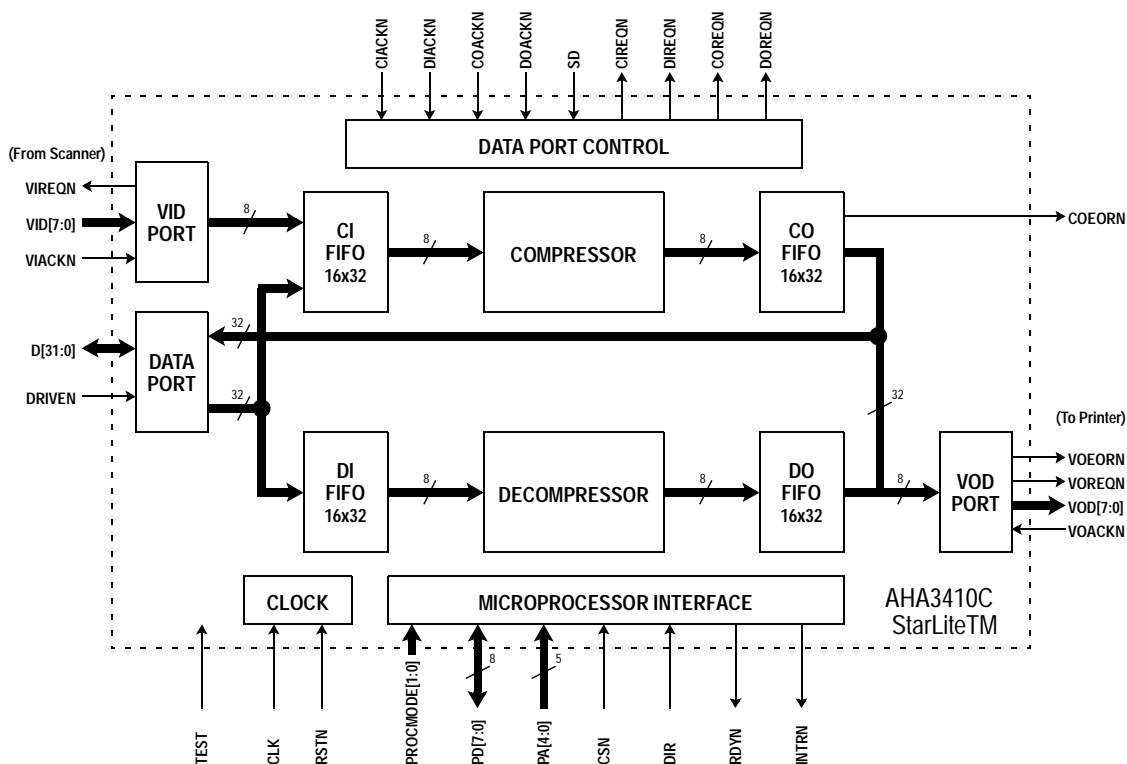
CIACKN
DIACKN
COACKN
DOACKN
SD
CIREQN
DIREQN
COREQN
DOREQN

DATA PORT CONTROL

(From Scanner)
VIREQN
VID[7:0]
VIACKN

VID PORT

8

CI FIFO 16x32

8

COMPRESSOR

8

CO FIFO 16x32

COEORN

D[31:0]
DRIVEN

DATA PORT

32
32

32

DI FIFO 16x32

8

DECOMPRESSOR

8

DO FIFO 16x32

8

VOD PORT

(To Printer)
VOEORN
VOREQN
VOD[7:0]
VOACKN

CLOCK

MICROPROCESSOR INTERFACE

AHA3410C StarLiteTM

8
5

TEST
CLK
RSTN
PROCMODE[1:0]
PD[7:0]
PA[4:0]
CSN
DIR
RDYN
INTRN